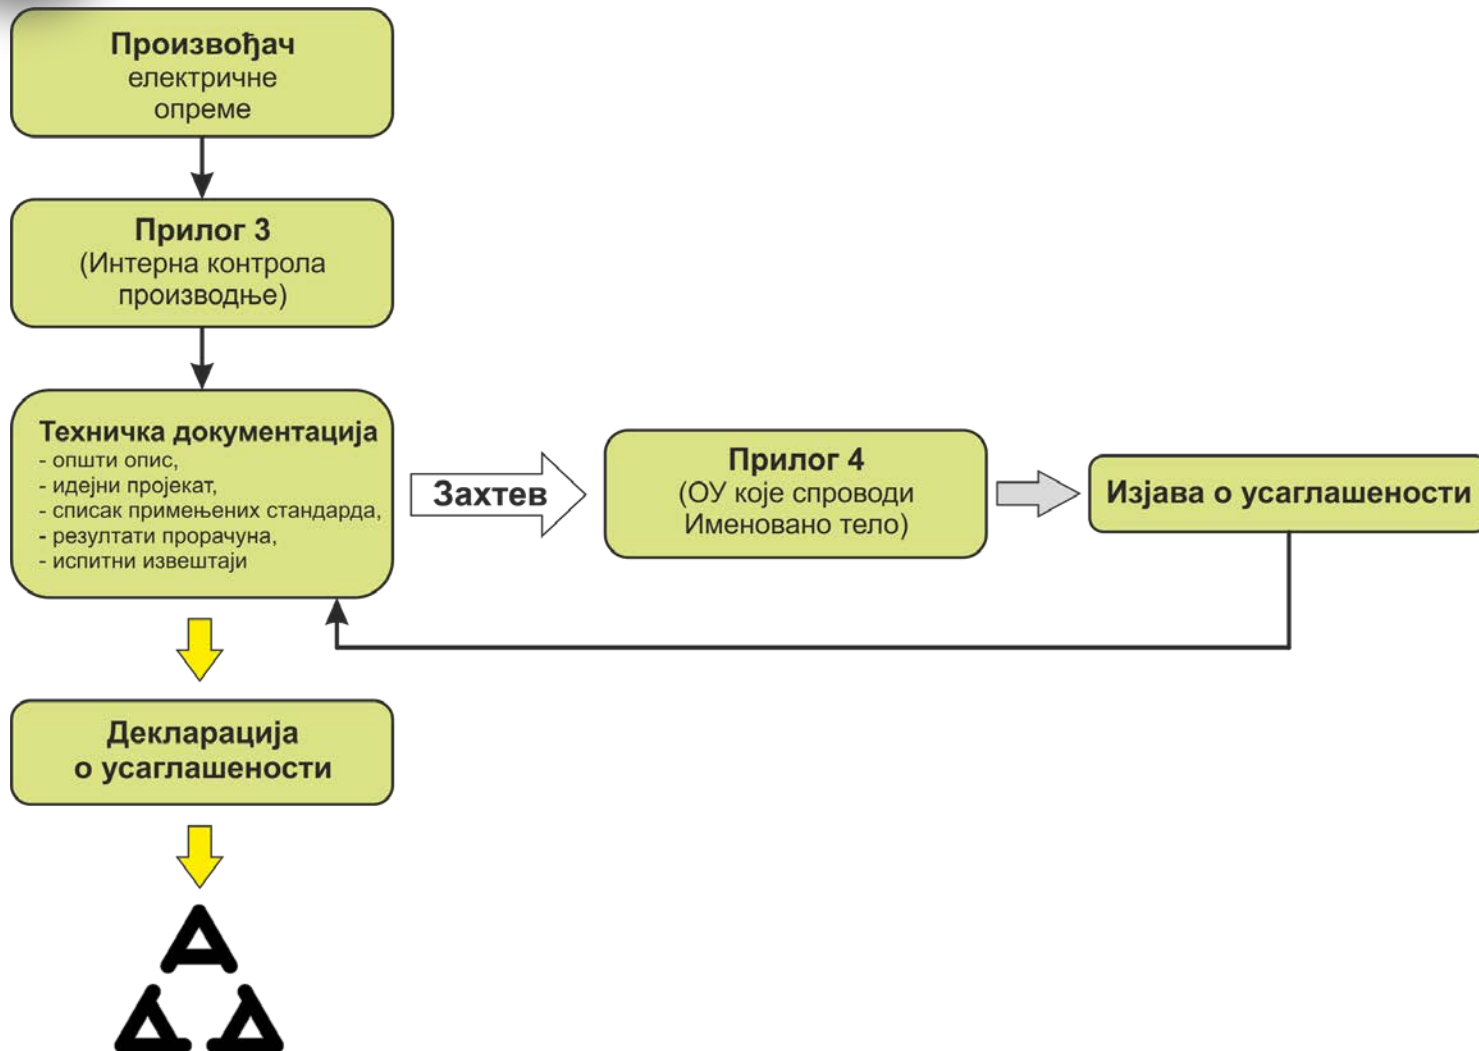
Произвођач електричне опреме

Прилог 3
(Интерна контрола производње)

Техничка документација
- општи опис,
- идејни пројекат,
- списак примењених стандарда,
- резултати прорачуна,
- испитни извештаји

Захтев

Прилог 4
(ОУ које спроводи Именовано тело)

Изјава о усаглашености

Декларација о усаглашености